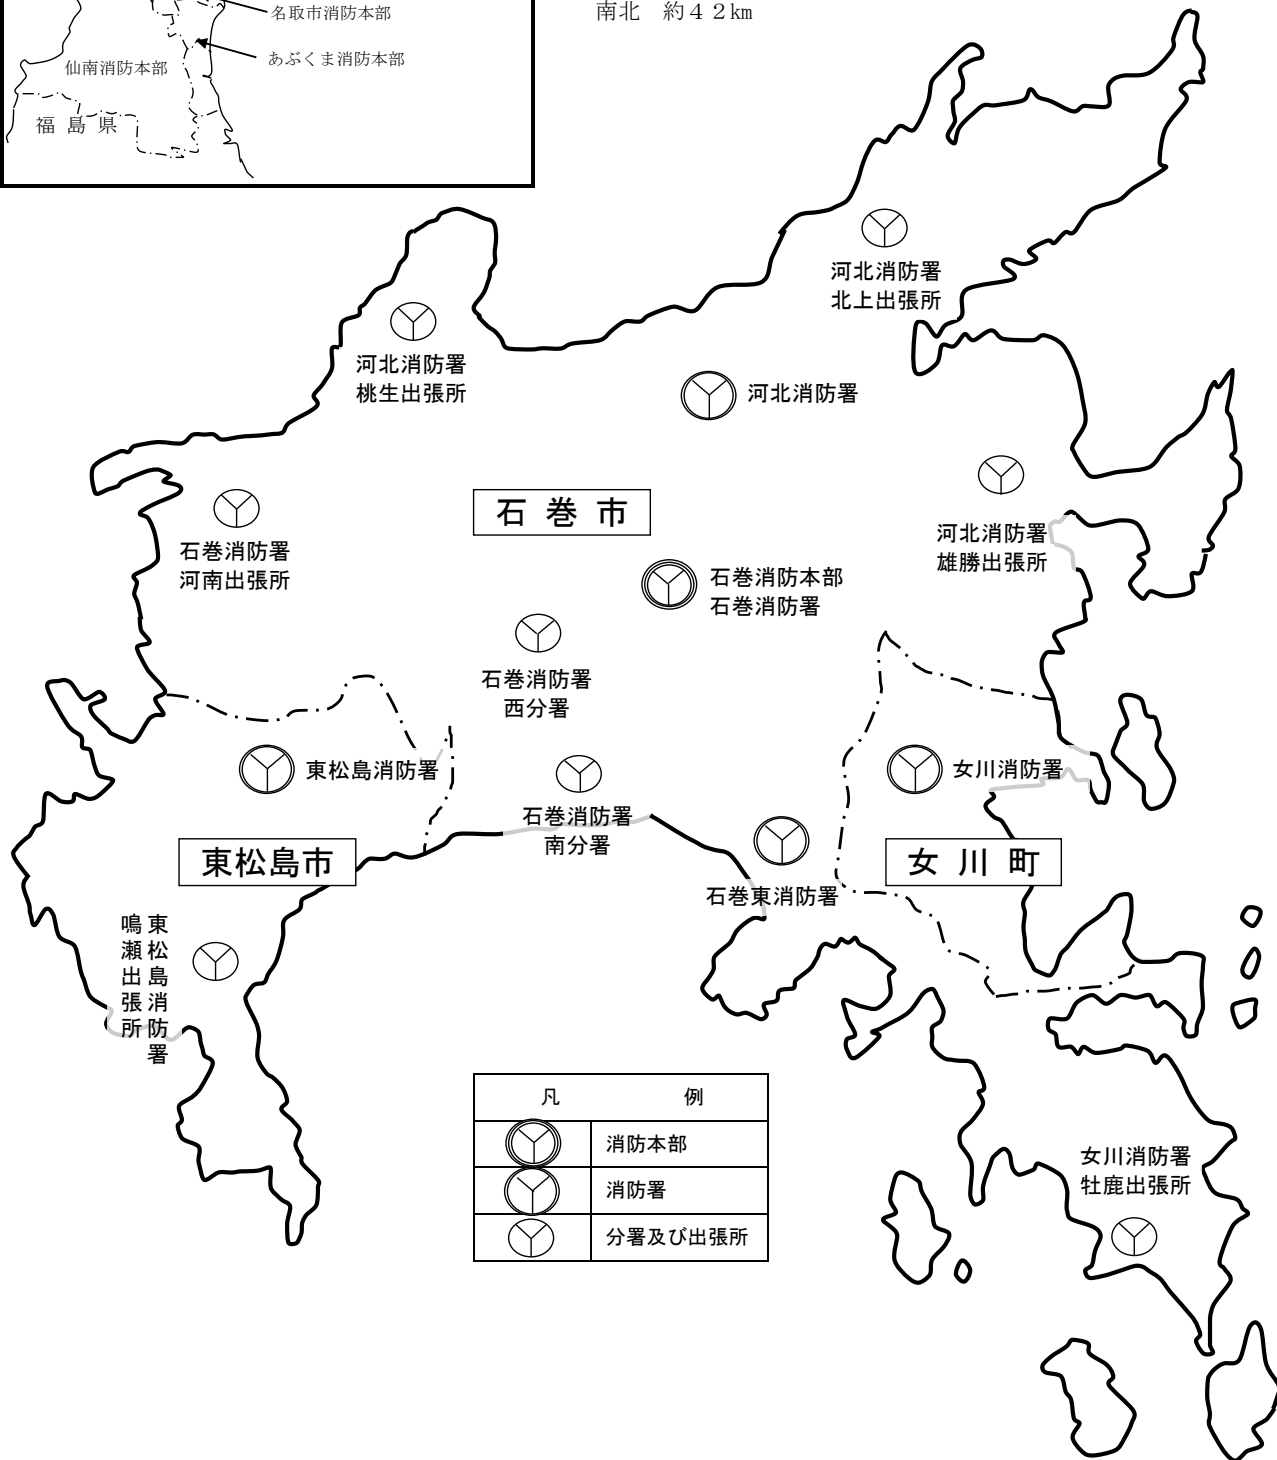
名取市消防本部
あぶくま消防本部
仙南消防本部
福 島 県

南北 約42km

河北消防署
北上出張所

河北消防署
桃生出張所

河北消防署

石 巻 市

石巻消防署
河南出張所

河北消防署
雄勝出張所

石巻消防本部
石巻消防署

石巻消防署
西分署

東松島消防署

石巻消防署
南分署

女川消防署

東松島市

石巻東消防署

女 川 町

東松島消防署
鳴瀬出張所

| 凡 | 例 |
|---|---|
| | 消防本部 |
| | 消防署 |
| | 分署及び出張所 |

女川消防署
牡鹿出張所